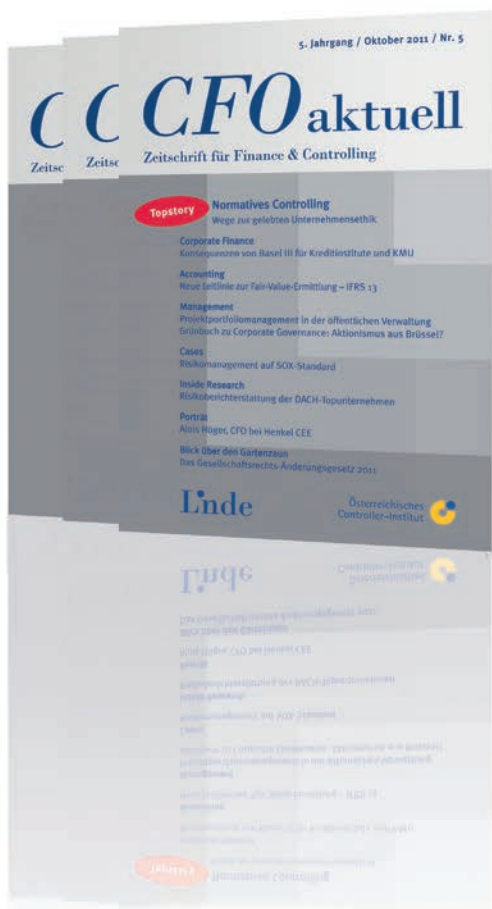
C
Zeitsc

C
Zeitsc

5. Jahrgang / Oktober 2011 / Nr. 5

CFO aktuell
Zeitschrift für Finance & Controlling

Topstory
Normatives Controlling
Wege zur gelebten Unternehmensethik

Corporate Finance
Konsequenzen von Basel III für Kreditinstitute und KMU

Accounting
Neue Leitlinie zur Fair-Value-Ermittlung – IFRS 13

Management
Projektportfoliomanagement in der öffentlichen Verwaltung
Grünbuch zu Corporate Governance: Aktionismus aus Brüssel?

Cases
Risikomanagement auf SOX-Standard

Inside Research
Risikoberichterstattung der DACH-Topunternehmen

Porträt
Alois Höger, CFO bei Henkel CEE

Blick über den Gartenzaun
Das Gesellschaftsrechts-Änderungsgesetz 2011

Linde

Österreichisches Controller-Institut